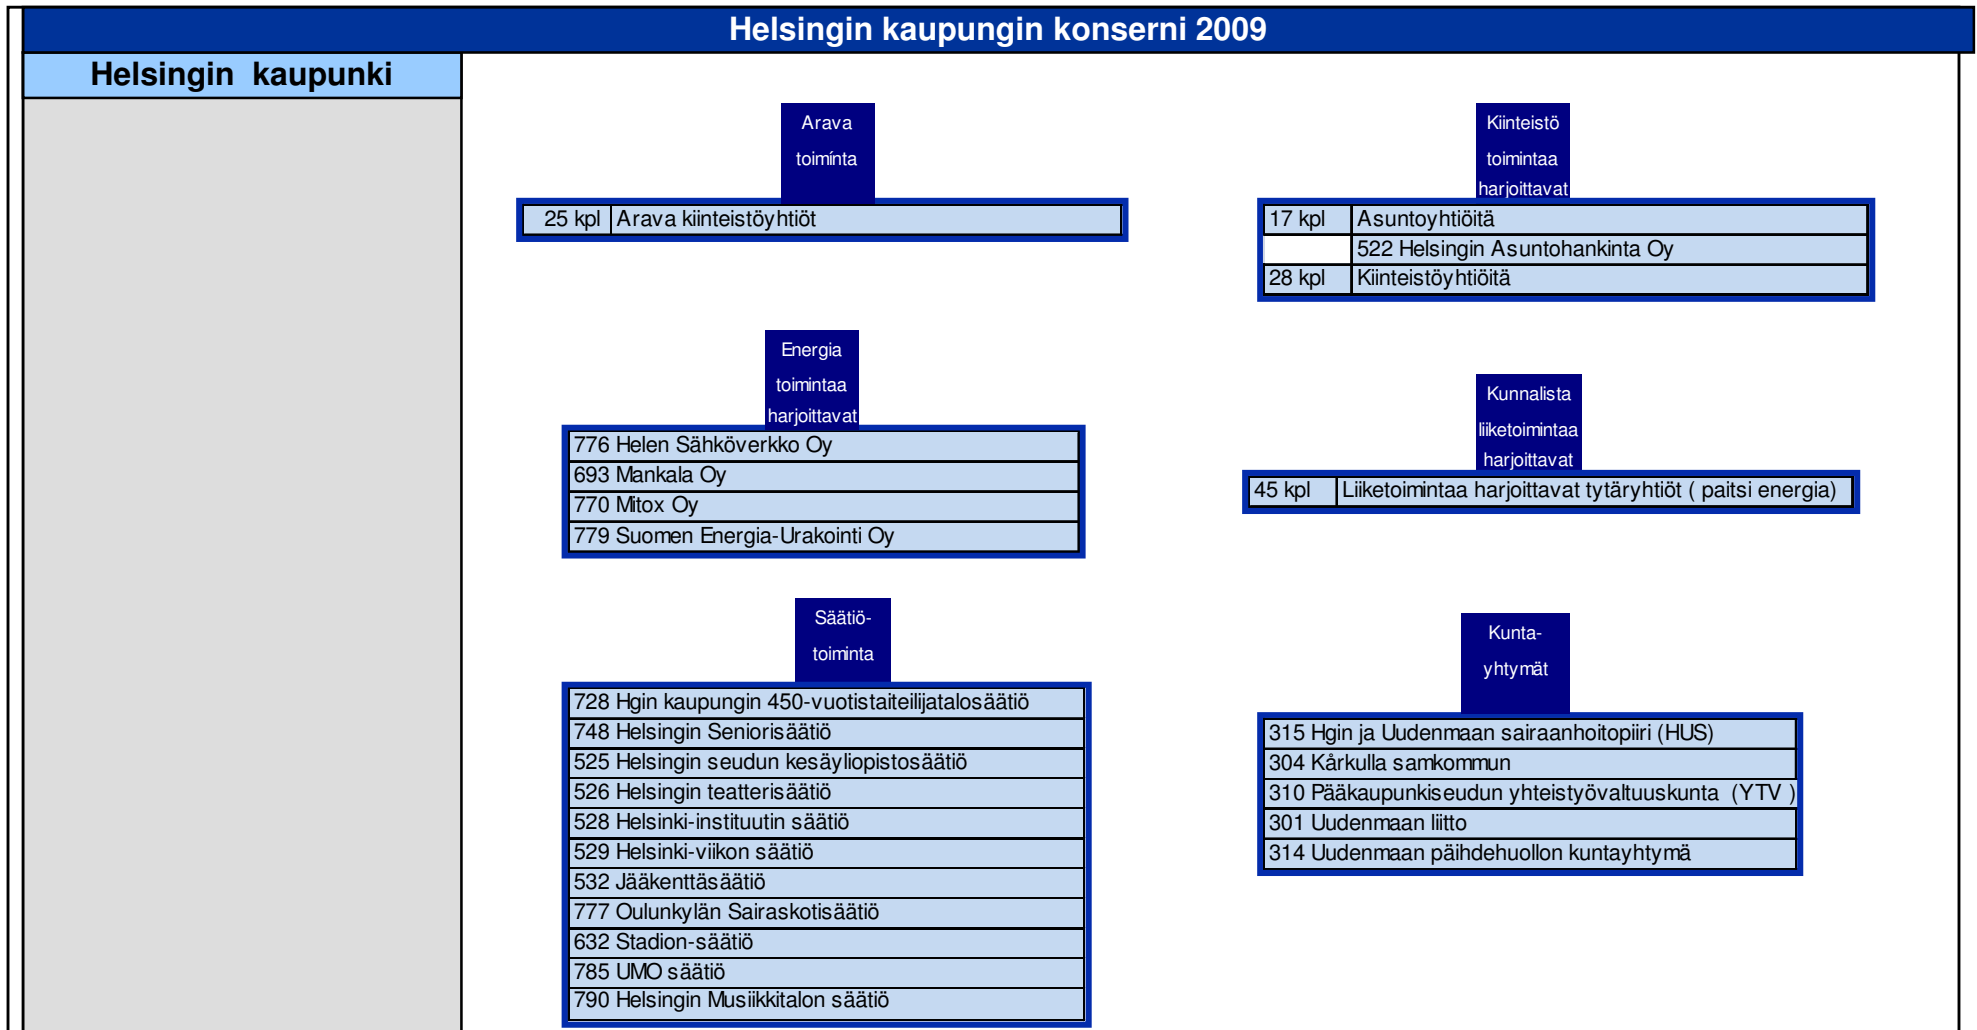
Helsingin kaupungin konserni 2009

Helsingin kaupunki

Arava toiminta

| 25 kpl | Arava kiinteistöyhtiöt |
|---|---|

Kiinteistö toimintaa harjoittavat

| 17 kpl | Asuntoyhtiöitä |
|---|---|
| | 522 Helsingin Asuntohankinta Oy |
| 28 kpl | Kiinteistöyhtiöitä |

Energia toimintaa harjoittavat

| 776 Helen Sähköverkko Oy |
|---|
| 693 Mankala Oy |
| 770 Mitox Oy |
| 779 Suomen Energia-Urakointi Oy |

Kunnalista liiketoimintaa harjoittavat

| 45 kpl | Liiketoimintaa harjoittavat tytäryhtiöt ( paitsi energia) |
|---|---|

Säätiö-toiminta

| 728 Hgin kaupungin 450-vuotistaiteilijatalosäätiö |
|---|
| 748 Helsingin Seniorisäätiö |
| 525 Helsingin seudun kesäyliopistosäätiö |
| 526 Helsingin teatterisäätiö |
| 528 Helsinki-instituutin säätiö |
| 529 Helsinki-viikon säätiö |
| 532 Jääkenttäsäätiö |
| 777 Oulunkylän Sairaskotisäätiö |
| 632 Stadion-säätiö |
| 785 UMO säätiö |
| 790 Helsingin Musiikkitalon säätiö |

Kunta-yhtymät

| 315 Hgin ja Uudenmaan sairaanhoitopiiri (HUS) |
|---|
| 304 Kårkulla samkommun |
| 310 Pääkaupunkiseudun yhteistyövaltuuskunta (YTV ) |
| 301 Uudenmaan liitto |
| 314 Uudenmaan päihdehuollon kuntayhtymä |